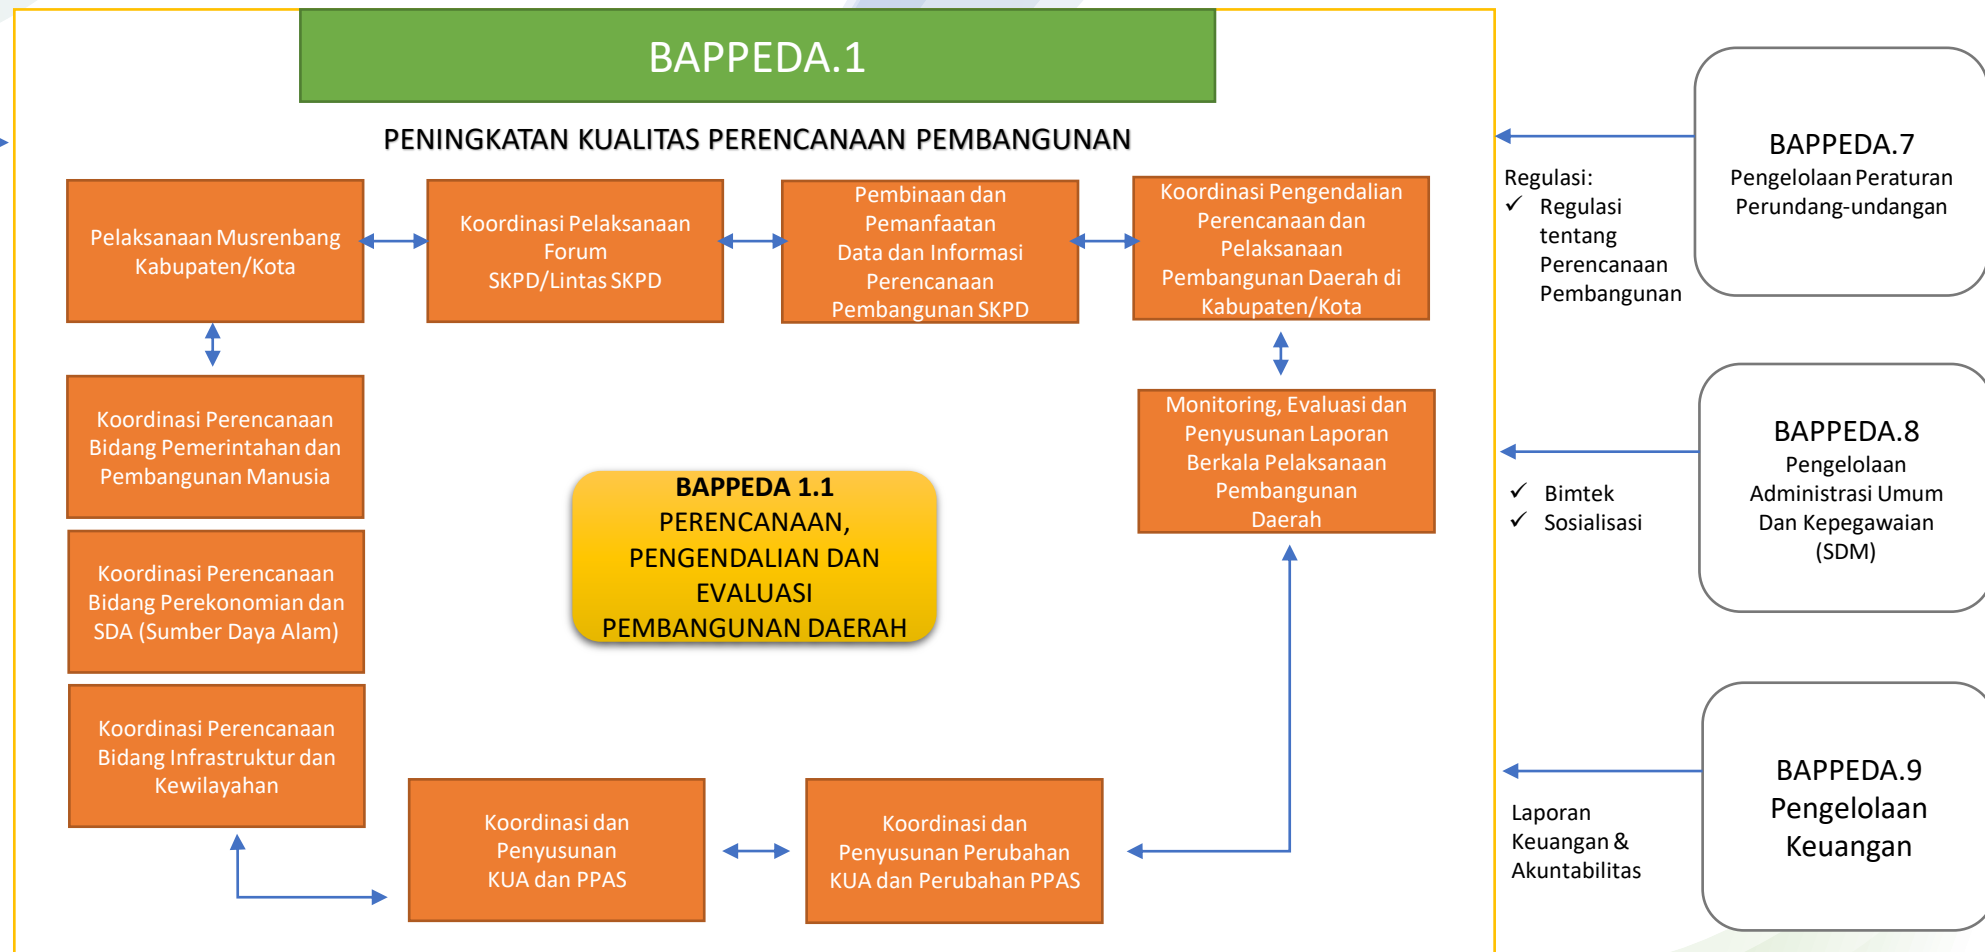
BAPPEDA.1

PENINGKATAN KUALITAS PERENCANAAN PEMBANGUNAN

Pelaksanaan Musrenbang Kabupaten/Kota

Koordinasi Pelaksanaan Forum SKPD/Lintas SKPD

Pembinaan dan Pemanfaatan Data dan Informasi Perencanaan Pembangunan SKPD

Koordinasi Pengendalian Perencanaan dan Pelaksanaan Pembangunan Daerah di Kabupaten/Kota

Koordinasi Perencanaan Bidang Pemerintahan dan Pembangunan Manusia

Monitoring, Evaluasi dan Penyusunan Laporan Berkala Pelaksanaan Pembangunan Daerah

BAPPEDA 1.1
PERENCANAAN, PENGENDALIAN DAN EVALUASI PEMBANGUNAN DAERAH

Koordinasi Perencanaan Bidang Perekonomian dan SDA (Sumber Daya Alam)

Koordinasi Perencanaan Bidang Infrastruktur dan Kewilayahan

Koordinasi dan Penyusunan KUA dan PPAS

Koordinasi dan Penyusunan Perubahan KUA dan Perubahan PPAS

BAPPEDA.7
Pengelolaan Peraturan Perundang-undangan

Regulasi:
✓ Regulasi tentang Perencanaan Pembangunan

BAPPEDA.8
Pengelolaan Administrasi Umum Dan Kepegawaian (SDM)

✓ Bimtek
✓ Sosialisasi

BAPPEDA.9
Pengelolaan Keuangan

Laporan Keuangan & Akuntabilitas